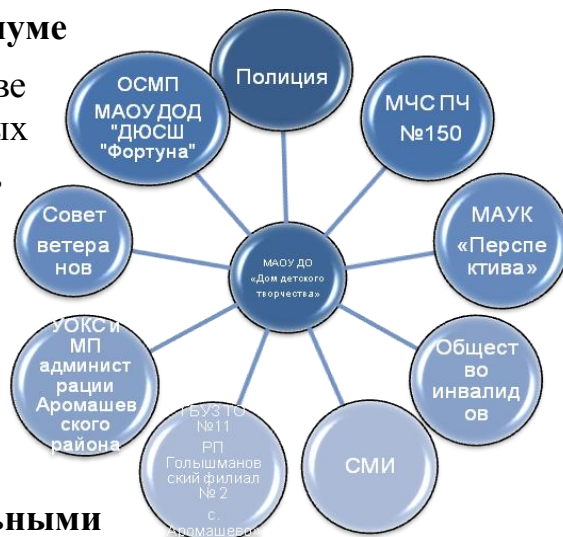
нуме

ве

ых

ОСМП МАОУДОД "ДЮСШ "Фортуна"

Полиция

МЧС ПЧ №150

Совет ветеранов

МАОУ ДО «Дом детского творчества»

МАУК «Перспектива»

УОКС и МП администрации Аромашевского района

Общество инвалидов

ГБУЗ ТО №11 РП Голышмановский филиал № 2 с. Аромашево

СМИ

ьными